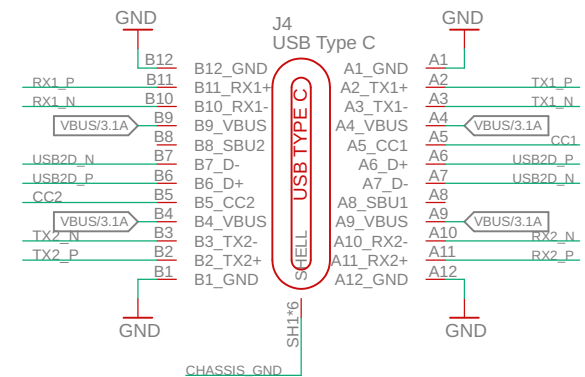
GND
GND
J4
USB Type C
B12 B12_GND
A1_GND A1
B11 B11_RX1+
A2_TX1+ A2
RX1_P
TX1_P
B10 B10_RX1-
A3_TX1- A3
RX1_N
TX1_N
VBUS/3.1A B9 B9_VBUS
A4_VBUS A4 VBUS/3.1A
B8 B8_SBU2
A5_CC1 A5
CC1
USB2D_N B7 B7_D-
A6_D+ A6 USB2D_P
USB2D_P B6 B6_D+
A7_D- A7 USB2D_N
CC2 B5 B5_CC2
A8_SBU1 A8
VBUS/3.1A B4 B4_VBUS
A9_VBUS A9 VBUS/3.1A
TX2_N B3 B3_TX2-
A10_RX2- A10 RX2_N
TX2_P B2 B2_TX2+
A11_RX2+ A11 RX2_P
B1 B1_GND
A12_GND A12
USB TYPE C
SHELL
SH1*6
GND
GND
CHASSIS_GND